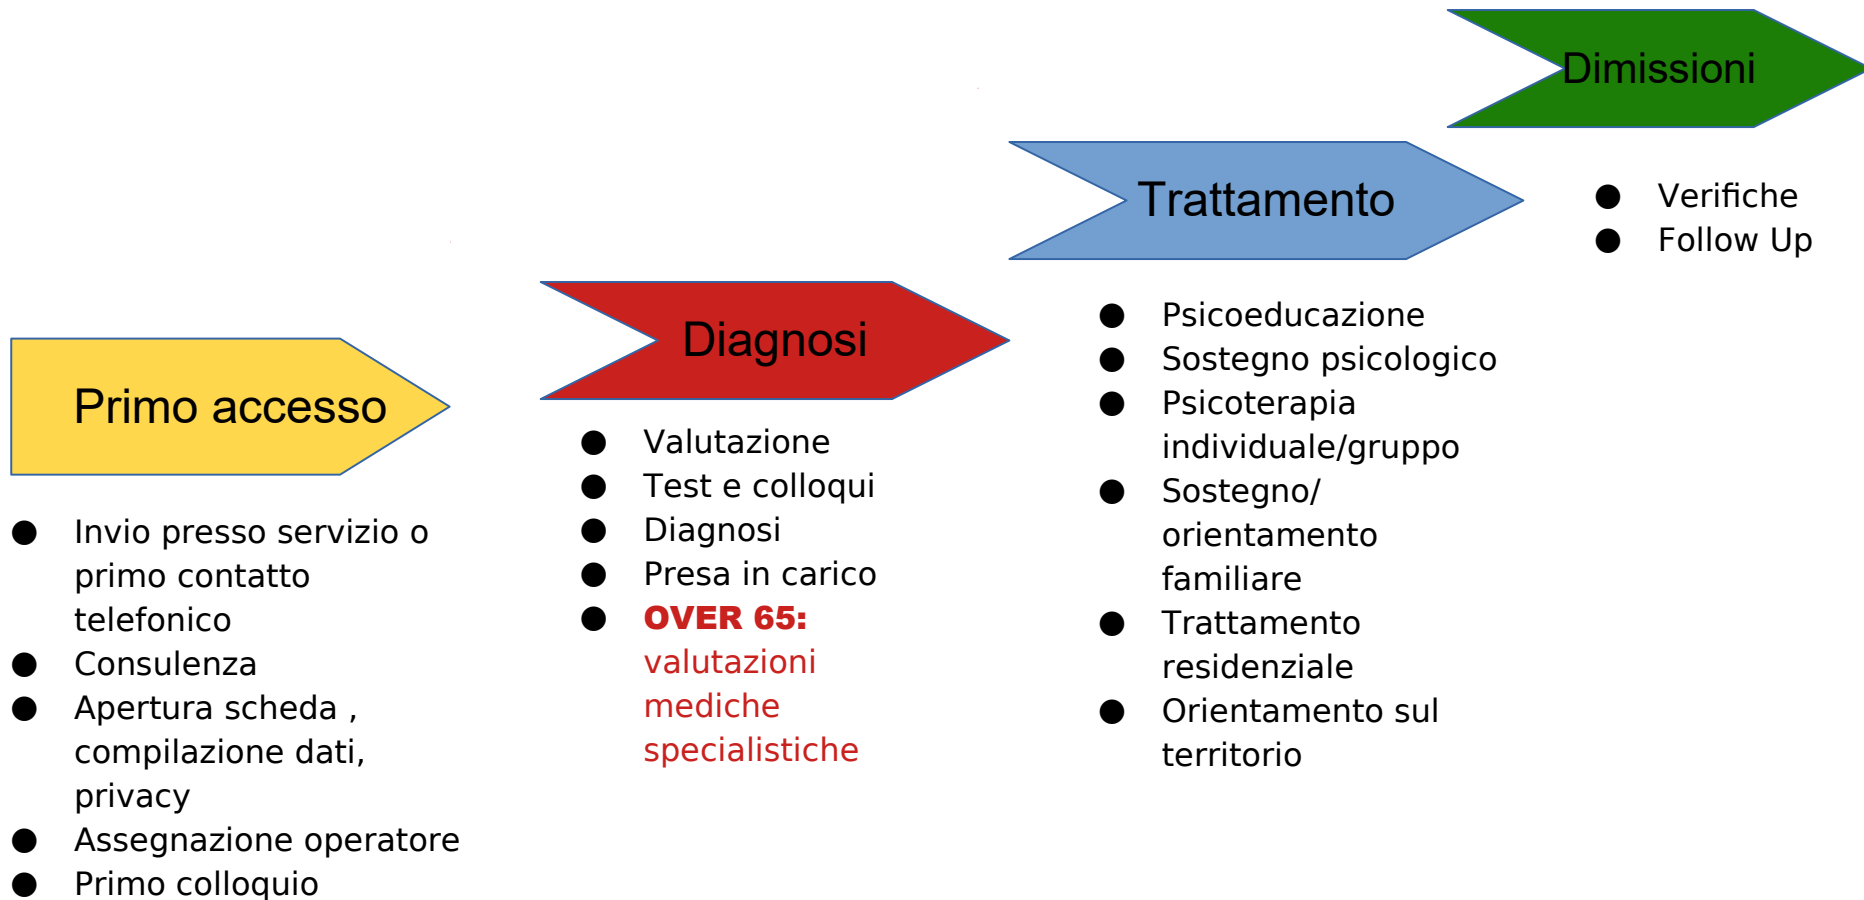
Primo accesso

- Invio presso servizio o primo contatto telefonico
- Consulenza
- Apertura scheda , compilazione dati, privacy
- Assegnazione operatore
- Primo colloquio

Diagnosi

- Valutazione
- Test e colloqui
- Diagnosi
- Presa in carico
- **OVER 65:** valutazioni mediche specialistiche

Trattamento

- Psicoeducazione
- Sostegno psicologico
- Psicoterapia individuale/gruppo
- Sostegno/ orientamento familiare
- Trattamento residenziale
- Orientamento sul territorio

Dimissioni

- Verifiche
- Follow Up